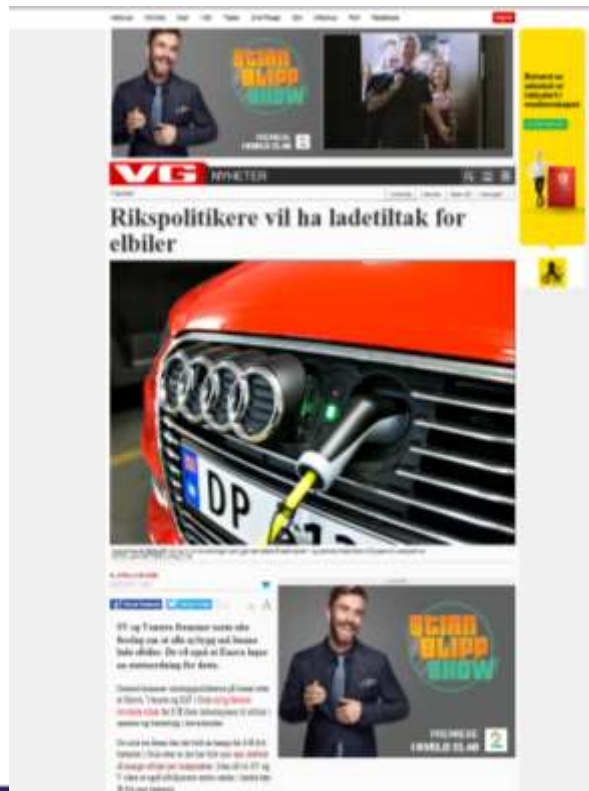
STIAN BLIPP SHOW

VG NYHETER

Rikspolitikere vil ha ladetiltak for elbiler

DP

SV og Venstre fremmer nytt sak-forslag om at alle nybygg må kunne lade elbiler. De vil også at Enova lager en støtteordning for dette.

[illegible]

STIAN BLIPP SHOW

2